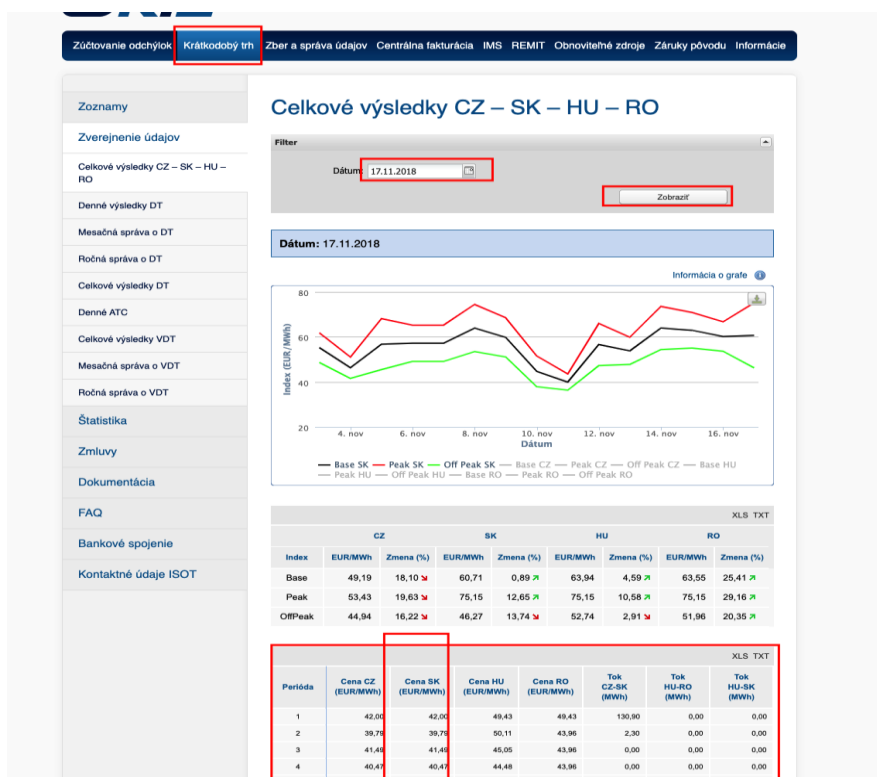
Zúčtovanie odchýlok Krátkodobý trh Zber a správa údajov Centrálna fakturácia IMS REMIT Obnoviteľné zdroje Záruky pôvodu Informácie

Zoznamy
Zverejnenie údajov
Celkové výsledky CZ – SK – HU – RO
Denné výsledky DT
Mesačná správa o DT
Ročná správa o DT
Celkové výsledky DT
Denné ATC
Celkové výsledky VDT
Mesačná správa o VDT
Ročná správa o VDT
Štatistika
Zmluvy
Dokumentácia
FAQ
Bankové spojenie
Kontaktné údaje ISOT

Celkové výsledky CZ – SK – HU – RO

Filter

Dátum: 17.11.2018

Zobraziť

Dátum: 17.11.2018

Informácia o grafe

80
60
40
20
Index (EUR/MWh)
4. nov 6. nov 8. nov 10. nov 12. nov 14. nov 16. nov
Dátum

Base SK Peak SK Off Peak SK Base CZ Peak CZ Off Peak CZ Base HU Peak HU Off Peak HU Base RO Peak RO Off Peak RO

XLS TXT

| Index | CZ EUR/MWh | CZ Zmena (%) | SK EUR/MWh | SK Zmena (%) | HU EUR/MWh | HU Zmena (%) | RO EUR/MWh | RO Zmena (%) |
|---|---|---|---|---|---|---|---|---|
| Base | 49,19 | 18,10 | 60,71 | 0,89 | 63,94 | 4,59 | 63,55 | 25,41 |
| Peak | 53,43 | 19,63 | 75,15 | 12,65 | 75,15 | 10,58 | 75,15 | 29,16 |
| OffPeak | 44,94 | 16,22 | 46,27 | 13,74 | 52,74 | 2,91 | 51,96 | 20,35 |

XLS TXT

| Perióda | Cena CZ (EUR/MWh) | Cena SK (EUR/MWh) | Cena HU (EUR/MWh) | Cena RO (EUR/MWh) | Tok CZ-SK (MWh) | Tok HU-RO (MWh) | Tok HU-SK (MWh) |
|---|---|---|---|---|---|---|---|
| 1 | 42,00 | 42,00 | 49,43 | 49,43 | 130,90 | 0,00 | 0,00 |
| 2 | 39,79 | 39,79 | 50,11 | 43,96 | 2,30 | 0,00 | 0,00 |
| 3 | 41,49 | 41,49 | 45,05 | 43,96 | 0,00 | 0,00 | 0,00 |
| 4 | 40,47 | 40,47 | 44,48 | 43,96 | 0,00 | 0,00 | 0,00 |